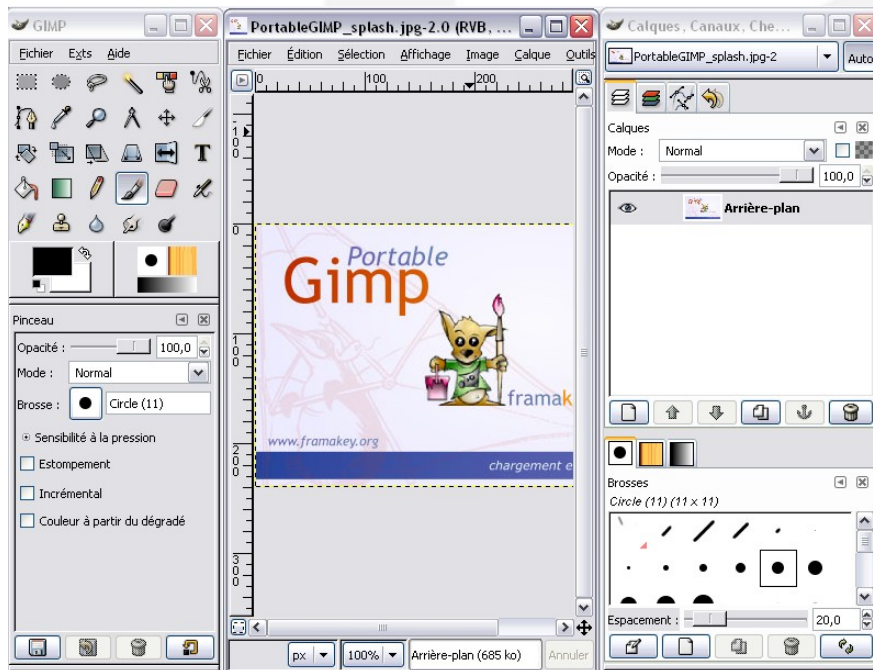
GIMP
Fichier Exts Aide
Pinceau
Opacité : 100,0
Mode : Normal
Brosse : Circle (11)
Sensibilité à la pression
Estompement
Incrémental
Couleur à partir du dégradé

PortableGIMP_splash.jpg-2.0 (RVB, ...
Fichier Édition Sélection Affichage Image Calque Outils
0 100 200
100
200
300
Portable
Gimp
framak
www.framakey.org
chargement e
px 100% Arrière-plan (685 ko) Annuler

Calques, Canaux, Che...
PortableGIMP_splash.jpg-2 Auto
Calques
Mode : Normal
Opacité : 100,0
Arrière-plan
Brosses
Circle (11) (11 × 11)
Espacement : 20,0